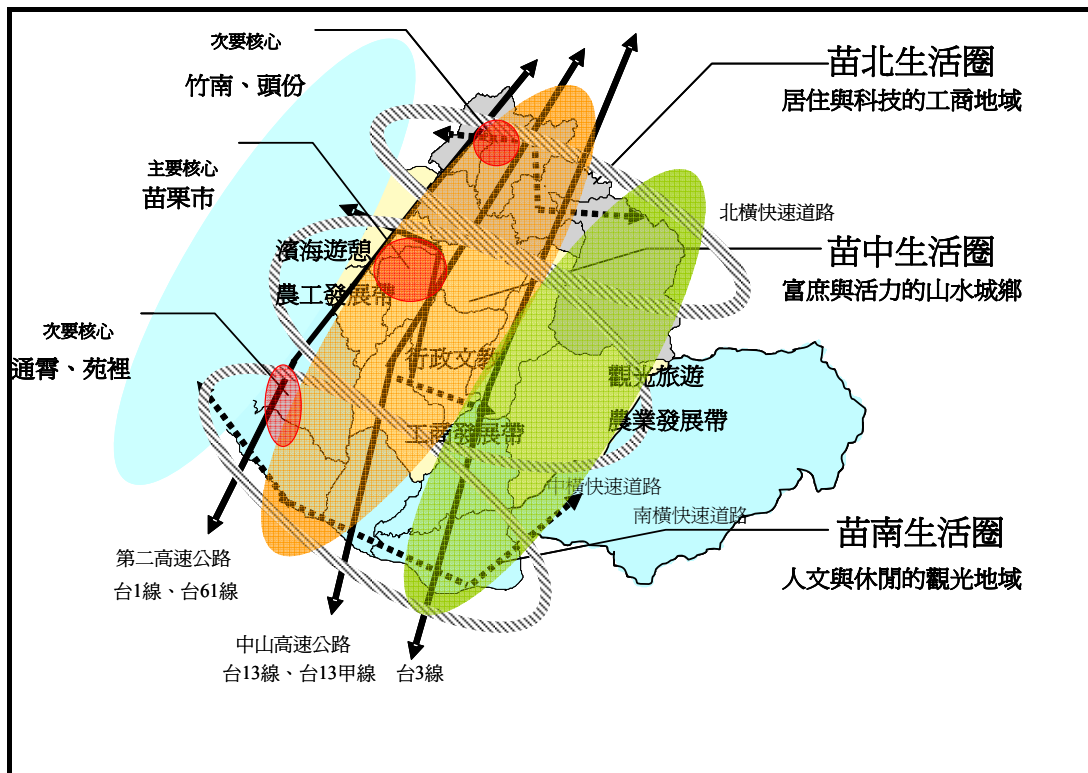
次要核心
竹南、頭份

主要核心
苗栗市

濱海遊憩
農工發展帶

次要核心
通霄、苑裡

苗北生活圈
居住與科技的工商地域

北橫快速道路

苗中生活圈
富庶與活力的山水城鄉

行政文教

觀光旅遊
農業發展帶

工商發展帶

中橫快速道路
南橫快速道路

苗南生活圈
人文與休閒的觀光地域

第二高速公路
台1線、台61線

中山高速公路
台13線、台13甲線

台3線